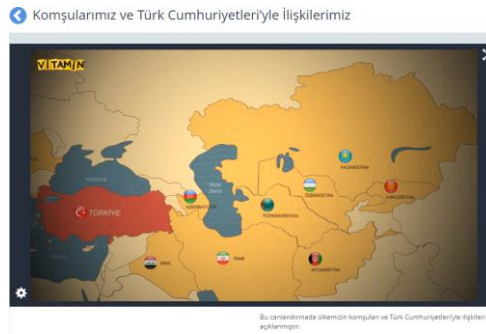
Komşularımız ve Türk Cumhuriyetleri'yle İlişkilerimiz

VİTAMİN

TÜRKİYE

AZERBAYCAN

Hazar Denizi

TÜRKMENİSTAN

ÖZBEKİSTAN

KAZAKİSTAN

KIRGIZİSTAN

IRAK

İRAN

AFGANİSTAN

Bu canlandırmada ülkemizin komşuları ve Türk Cumhuriyetleri'yle ilişkileri açıklanmıştır.